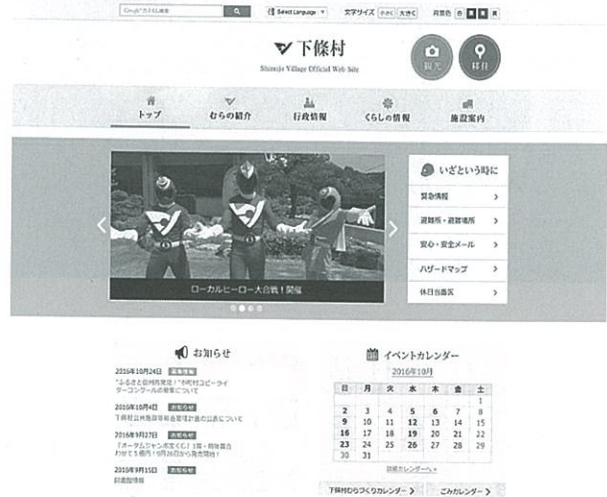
Google カスタム検索
Select Language
文字サイズ 小さく 大きく
背景色 白 黒 青 黄

下條村
Shimojo Village Official Web Site
観光
移住

トップ
むらの紹介
行政情報
くらしの情報
施設案内

ローカルヒーロー大合戦！開催

いざという時に
緊急情報
避難所・避難場所
安心・安全メール
ハザードマップ
休日当番医

お知らせ
2016年10月24日 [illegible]
「ふるさと信州風景百選」「下條村コピーライターコンクールの結果について
2016年10月4日 お知らせ
下條村公共施設等総合管理計画の公表について
2016年9月27日 お知らせ
「ボーダムジャンボ安くん」1冊・部数割合わせて5冊円！9月26日から発売開始！
2016年9月15日 お知らせ
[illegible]

イベントカレンダー
2016年10月
| 日 | 月 | 火 | 水 | 木 | 金 | 土 |
|---|---|---|---|---|---|---|
| | | | | | | 1 |
| 2 | 3 | 4 | 5 | 6 | 7 | 8 |
| 9 | 10 | 11 | 12 | 13 | 14 | 15 |
| 16 | 17 | 18 | 19 | 20 | 21 | 22 |
| 23 | 24 | 25 | 26 | 27 | 28 | 29 |
| 30 | 31 | | | | | |
詳細カレンダーへ »
下條村むらづくりカレンダー ごみカレンダー